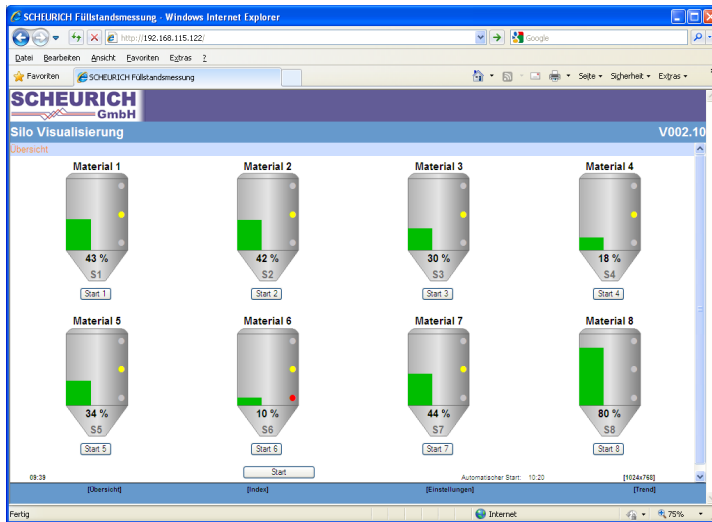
SCHEURICH Füllstandsmessung - Windows Internet Explorer

http://192.168.115.122/

Google

Datei Bearbeiten Ansicht Favoriten Extras ?

Favoriten

SCHEURICH Füllstandsmessung

Seite ▾ Sicherheit ▾ Extras ▾

SCHEURICH GmbH

Silo Visualisierung

V002.10

Übersicht

Material 1

43 %

S1

Start 1

Material 2

42 %

S2

Start 2

Material 3

30 %

S3

Start 3

Material 4

18 %

S4

Start 4

Material 5

34 %

S5

Start 5

Material 6

10 %

S6

Start 6

Material 7

44 %

S7

Start 7

Material 8

80 %

S8

Start 8

09:39

Start

Automatischer Start: 10:20

[1024x768]

[Übersicht] [Index] [Einstellungen] [Trend]

Fertig

Internet

75%